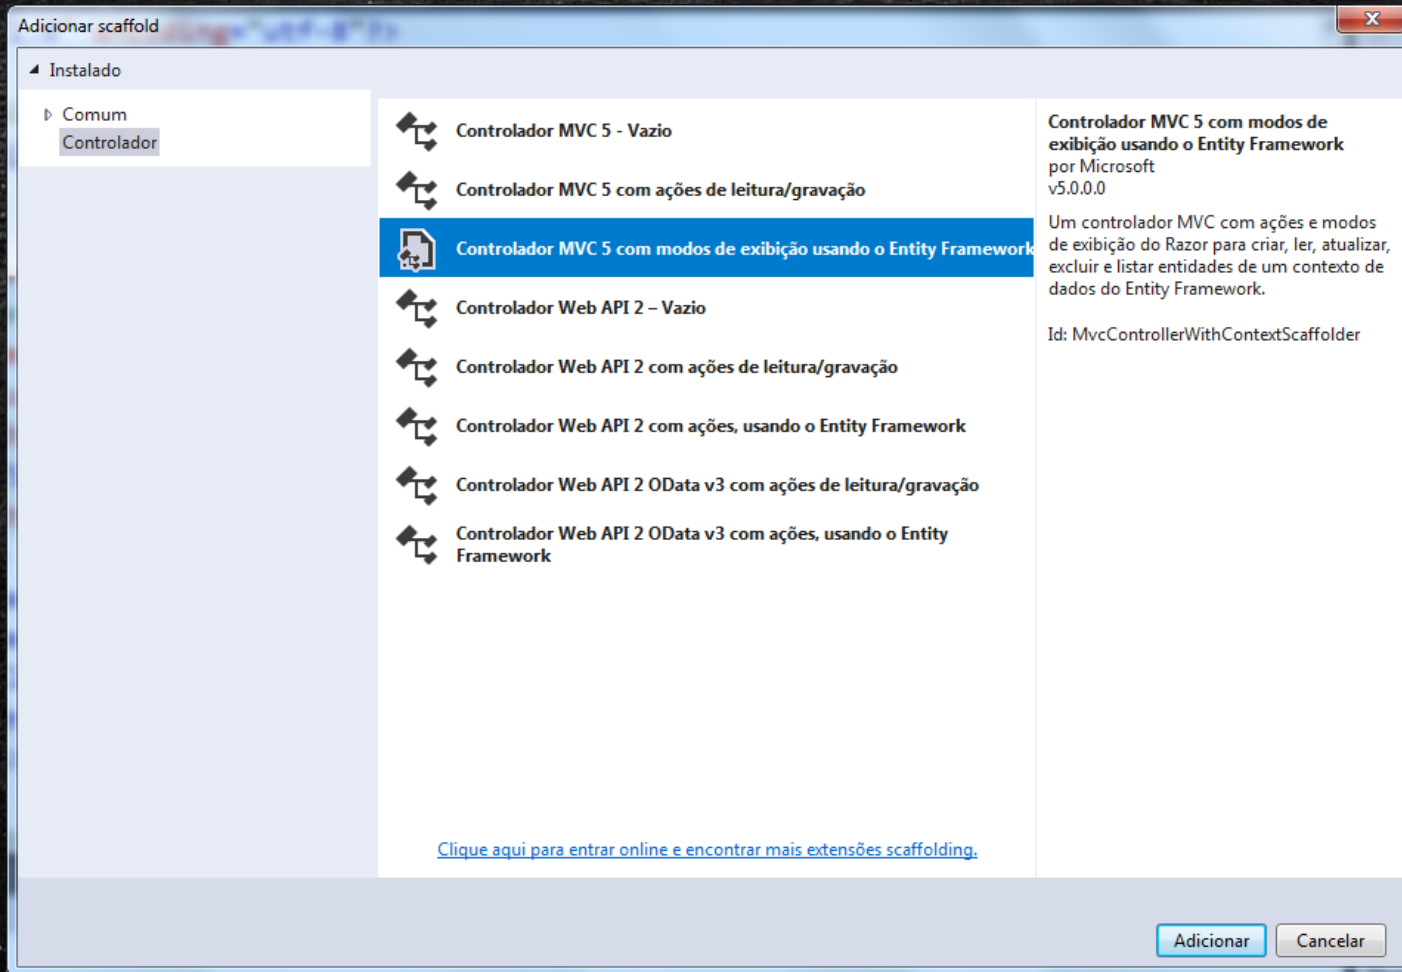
Adicionar scaffold

Instalado

Comum
Controlador

Controlador MVC 5 - Vazio

Controlador MVC 5 com ações de leitura/gravação

Controlador MVC 5 com modos de exibição usando o Entity Framework

Controlador Web API 2 – Vazio

Controlador Web API 2 com ações de leitura/gravação

Controlador Web API 2 com ações, usando o Entity Framework

Controlador Web API 2 OData v3 com ações de leitura/gravação

Controlador Web API 2 OData v3 com ações, usando o Entity Framework

Clique aqui para entrar online e encontrar mais extensões scaffolding.

Controlador MVC 5 com modos de exibição usando o Entity Framework
por Microsoft
v5.0.0.0

Um controlador MVC com ações e modos de exibição do Razor para criar, ler, atualizar, excluir e listar entidades de um contexto de dados do Entity Framework.

Id: MvcControllerWithContextScaffolder

Adicionar
Cancelar